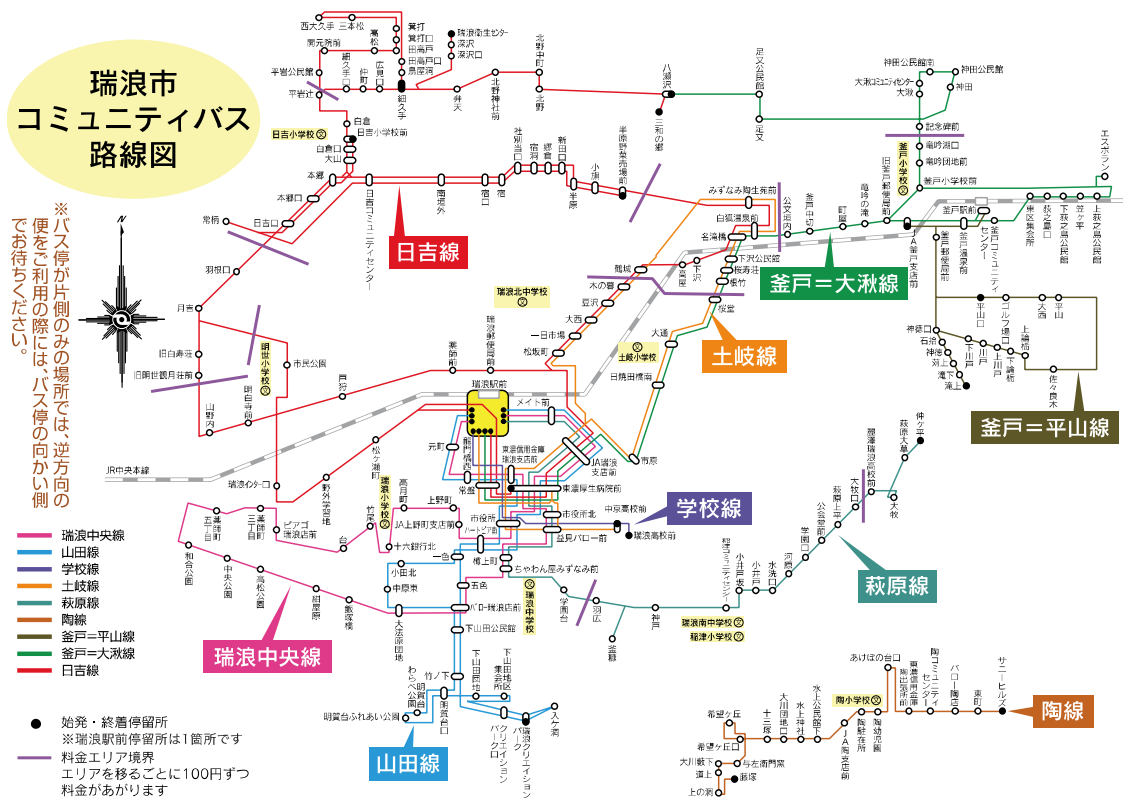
瑞浪市
コミュニティバス
路線図

※バス停が片側のみの場所では、逆方向の便をご利用の際には、バス停の向かい側でお待ちください。

日吉線
釜戸＝大湫線
土岐線
釜戸＝平山線
学校線
萩原線
瑞浪中央線
山田線
陶線

瑞浪中央線
山田線
学校線
土岐線
萩原線
陶線
釜戸＝平山線
釜戸＝大湫線
日吉線

● 始発・終着停留所
※瑞浪駅前停留所は1箇所です
料金エリア境界
エリアを移るごとに100円ずつ料金があがります

JR中央本線

西大久手 三本松 高松 南先稀 穴洞 平岩公民館 平岩北 細久手 仲町 広見口 細久手 日吉小学校前 白倉 白倉口 大山 本郷 本郷口 日吉口 常栢 羽根口 月吉 旧日吉 旧明世郵便局前 山野内 明世小学校 明世 日吉コミュニティセンター 南垣外 宿口 宿 弁天 北野神社前 北野中町 北野 社別当口 宿洞 纐纈 新田口 新田 小薄 半原 半原野菜集荷場前 八瀬沢 三和の郷 足又公民館 足又 神田公民館前 神田公民館 大湫コミュニティセンター 大湫 神田 記念碑前 竜吟湖口 竜吟田前 釜戸小学校前 釜戸小学校 旧釜戸郵便局前 竜吟の滝 町屋 釜戸中切 公文垣内 みずなみ陶生病院前 白狐温泉前 名滝橋 下沢公民館 桜寺 嫦竹 下沢 高屋 鶴城 木の暮 荻沢 大西 一日市場 松阪町 瑞浪駅前郵便局前 瑞浪北中学校 土岐小学校 大道 日帰田橋南 市原 仲宿 宿前 市民公園 戸狩 釜戸駅前 釜戸コミュニティセンター 釜戸郵便局前 JA釜戸支店前 東区集会所 荻之島 下荻之島公民館 荻之島口 笠ヶ平 上荻之島公民館 エスポランド 平山口 平山 ゴルフ場口 大西 上荻之島 神徳口 石峰 神徳 大川 対上 滝上 下荻之島 下川戸 上川戸 下荻松 佐々良木 瑞浪駅前 メイト前 元町 駒塚 寺河戸 東濃信用金庫瑞浪支店前 JA瑞浪支店前 東濃厚生病院前 市原 市役所 ハートピア前 市役所南 中京高校前 瑞浪高校前 益見バロー前 瑞浪インター口 野外体育館 ピアゴ瑞浪店前 松ヶ瀬町 瑞浪小学校 高月町 上野町 JA上野町支店前 十六銀行北 竹の下 台 和合公園 五十三日町 三十三日町 中央公園 高松公園 紅屋前 薮原 大生原団地 小田北 中原東 一色 稲上町 五合 バロー瑞浪店前 下山田公民館 ちゃわん屋みずなみ前 瑞浪中学校 学園台 羽広 釜戸 神箆 瑞浪南中学校 稲津小学校 小里川 小井戸 水浅口 小井戸コミュニティセンター 学園口 河戸 萩原公民館 萩原 大牧口 大牧 萩原瑞浪高校前 萩原大草 仲ヶ平 下山田 下山田公民館 下山田地区集会所前 竹ノ下 わらべ地明公園前 明賀台ふれあい公園 瑞浪クリエイションパーク 入ケ洞 あけぼの台 陶小学校 陶幼稚園 JA陶支店前 陶コミュニティセンター 東濃信用金庫陶出張所前 パロー陶店 東町 サニーヒルズ 水上公民館 水上神社 大川団地口 十三塚 希望ヶ丘 希望ヶ丘口 与左衛門窯 大川鞍下 道上 藤塚 上の洞